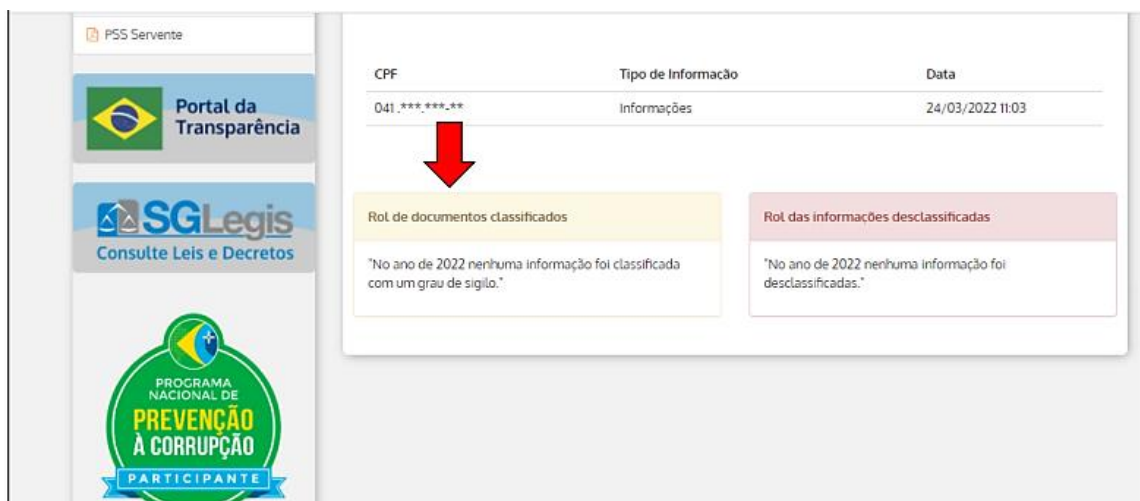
PSS Servente

Portal da Transparência

SGLegis
Consulte Leis e Decretos

PROGRAMA NACIONAL DE
PREVENÇÃO À CORRUPÇÃO
PARTICIPANTE

| CPF | Tipo de Informação | Data |
|---|---|---|
| 041.\*\*\*.\*\*\*-\*\* | Informações | 24/03/2022 11:03 |

Rol de documentos classificados

"No ano de 2022 nenhuma informação foi classificada com um grau de sigilo."

Rol das informações desclassificadas

"No ano de 2022 nenhuma informação foi desclassificadas."